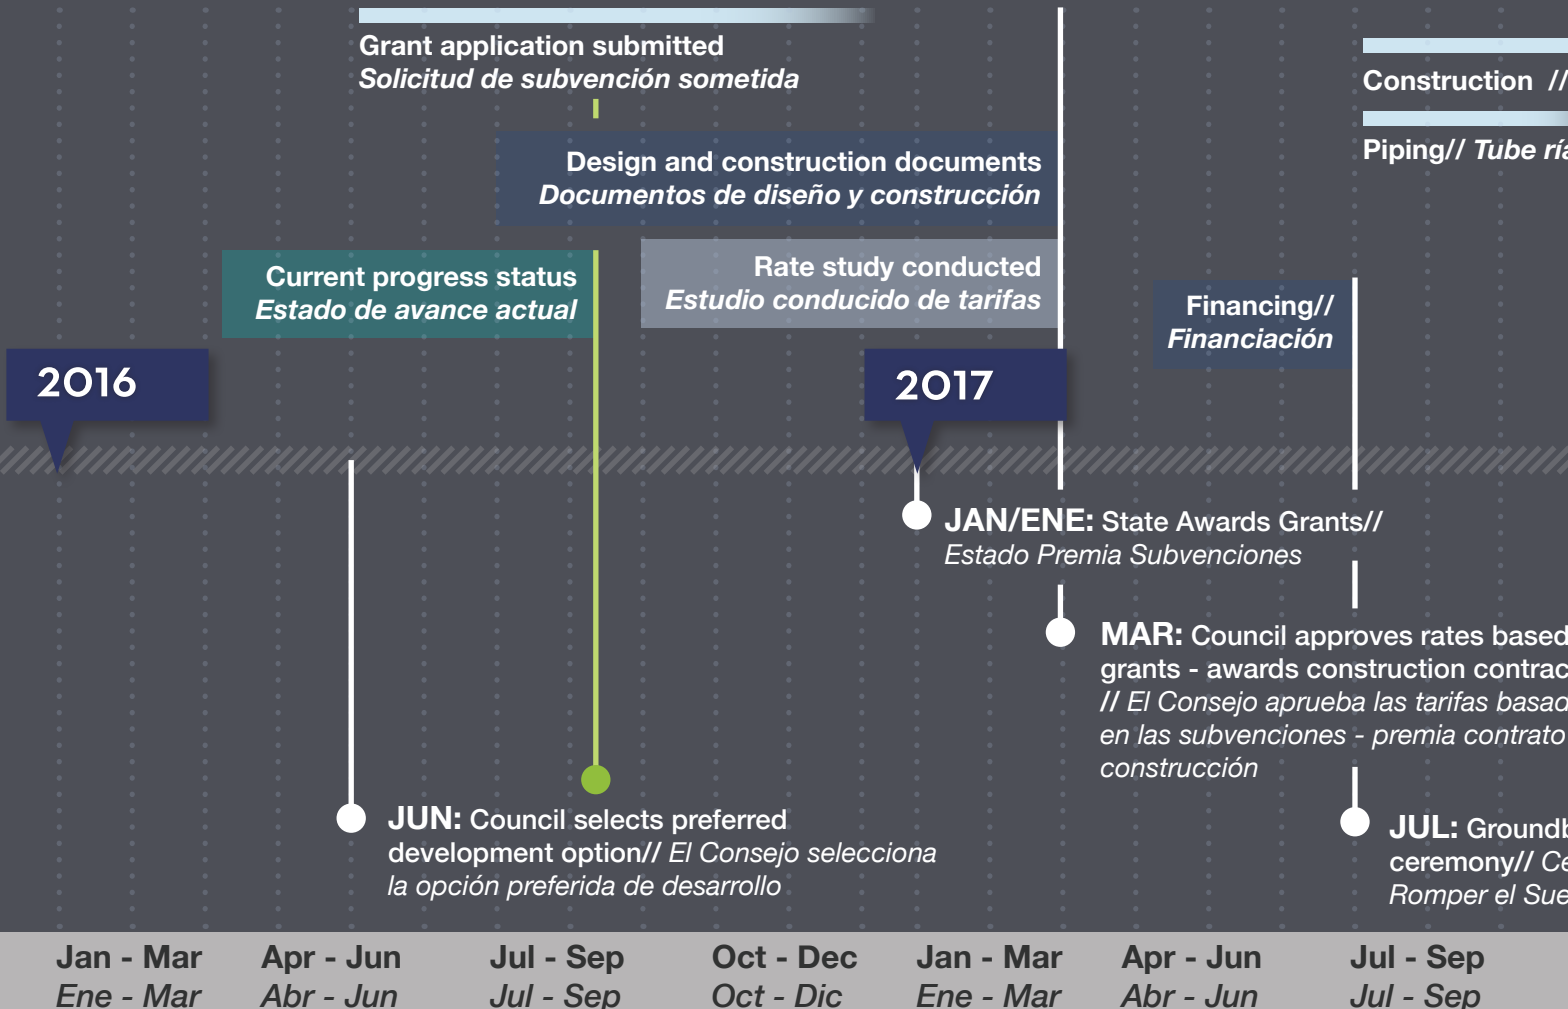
Grant application submitted
*Solicitud de subvención sometida*

Construction //

Piping// *Tube rí*

Design and construction documents
*Documentos de diseño y construcción*

Current progress status
*Estado de avance actual*

Rate study conducted
*Estudio conducido de tarifas*

Financing//
*Financiación*

2016

2017

JAN/ENE: State Awards Grants//
*Estado Premia Subvenciones*

MAR: Council approves rates based grants - awards construction contrac // *El Consejo aprueba las tarifas basad en las subvenciones - premia contrato construcción*

JUN: Council selects preferred development option// *El Consejo selecciona la opción preferida de desarrollo*

JUL: Groundb ceremony// *Ce Romper el Sue*

| Jan - Mar | Apr - Jun | Jul - Sep | Oct - Dec | Jan - Mar | Apr - Jun | Jul - Sep |
|---|---|---|---|---|---|---|
| *Ene - Mar* | *Abr - Jun* | *Jul - Sep* | *Oct - Dic* | *Ene - Mar* | *Abr - Jun* | *Jul - Sep* |